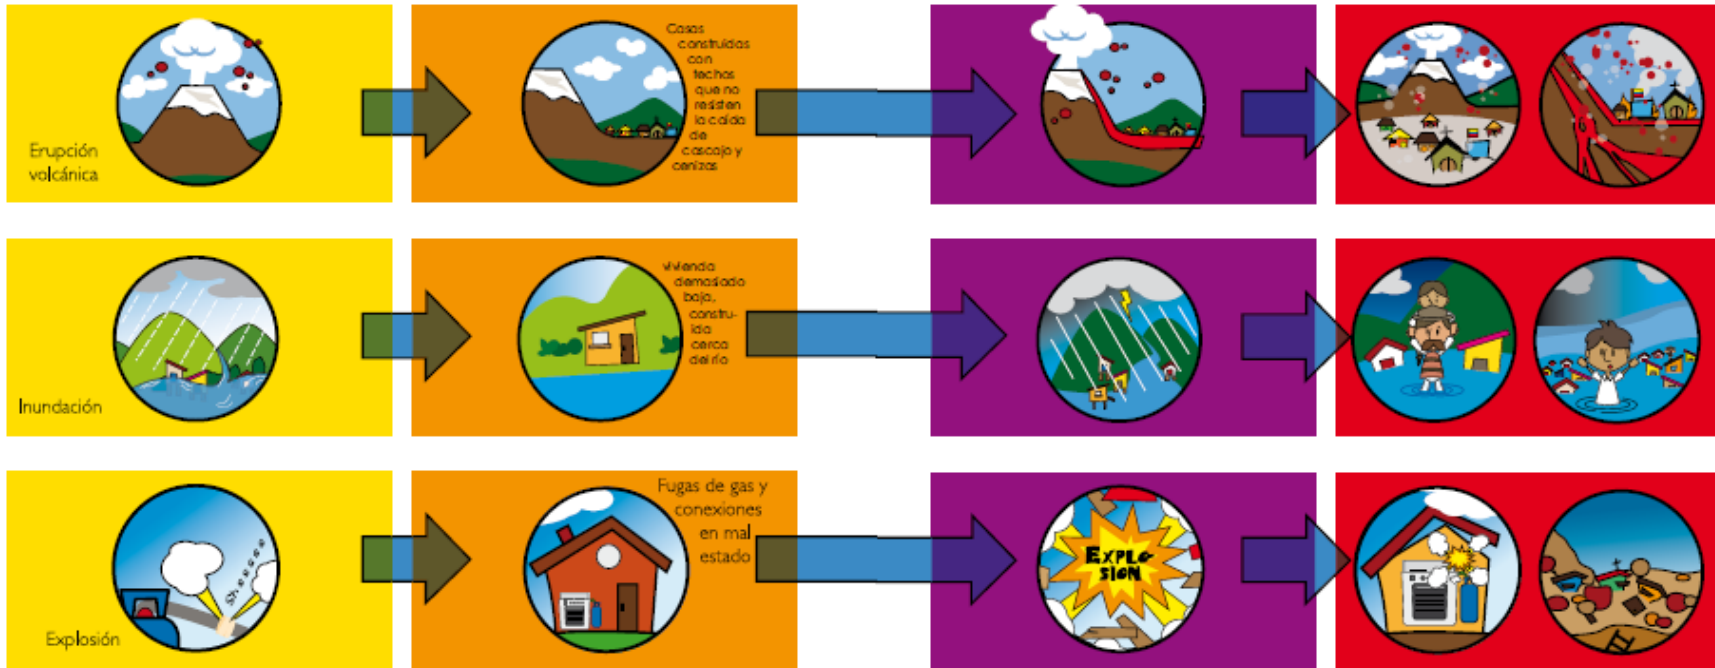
Erupción volcánica

Casas construidas con techos que no resisten la caída de cascajo y cenizas

Inundación

Vivienda demasiado baja, construida cerca del río

Explosión

Fugas de gas y conexiones en mal estado

EXPLOSION